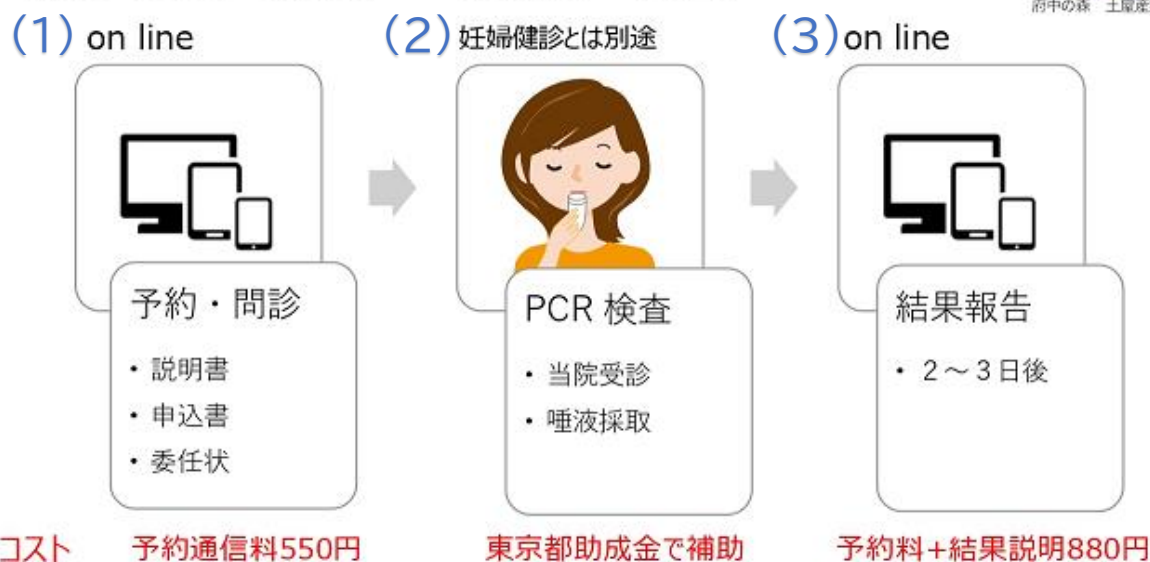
府中の森　土屋産

(1) on line

予約・問診

・説明書
・申込書
・委任状

(2) 妊婦健診とは別途

PCR 検査

・当院受診
・唾液採取

(3) on line

結果報告

・２～３日後

コスト　予約通信料550円　東京都助成金で補助　予約料+結果説明880円